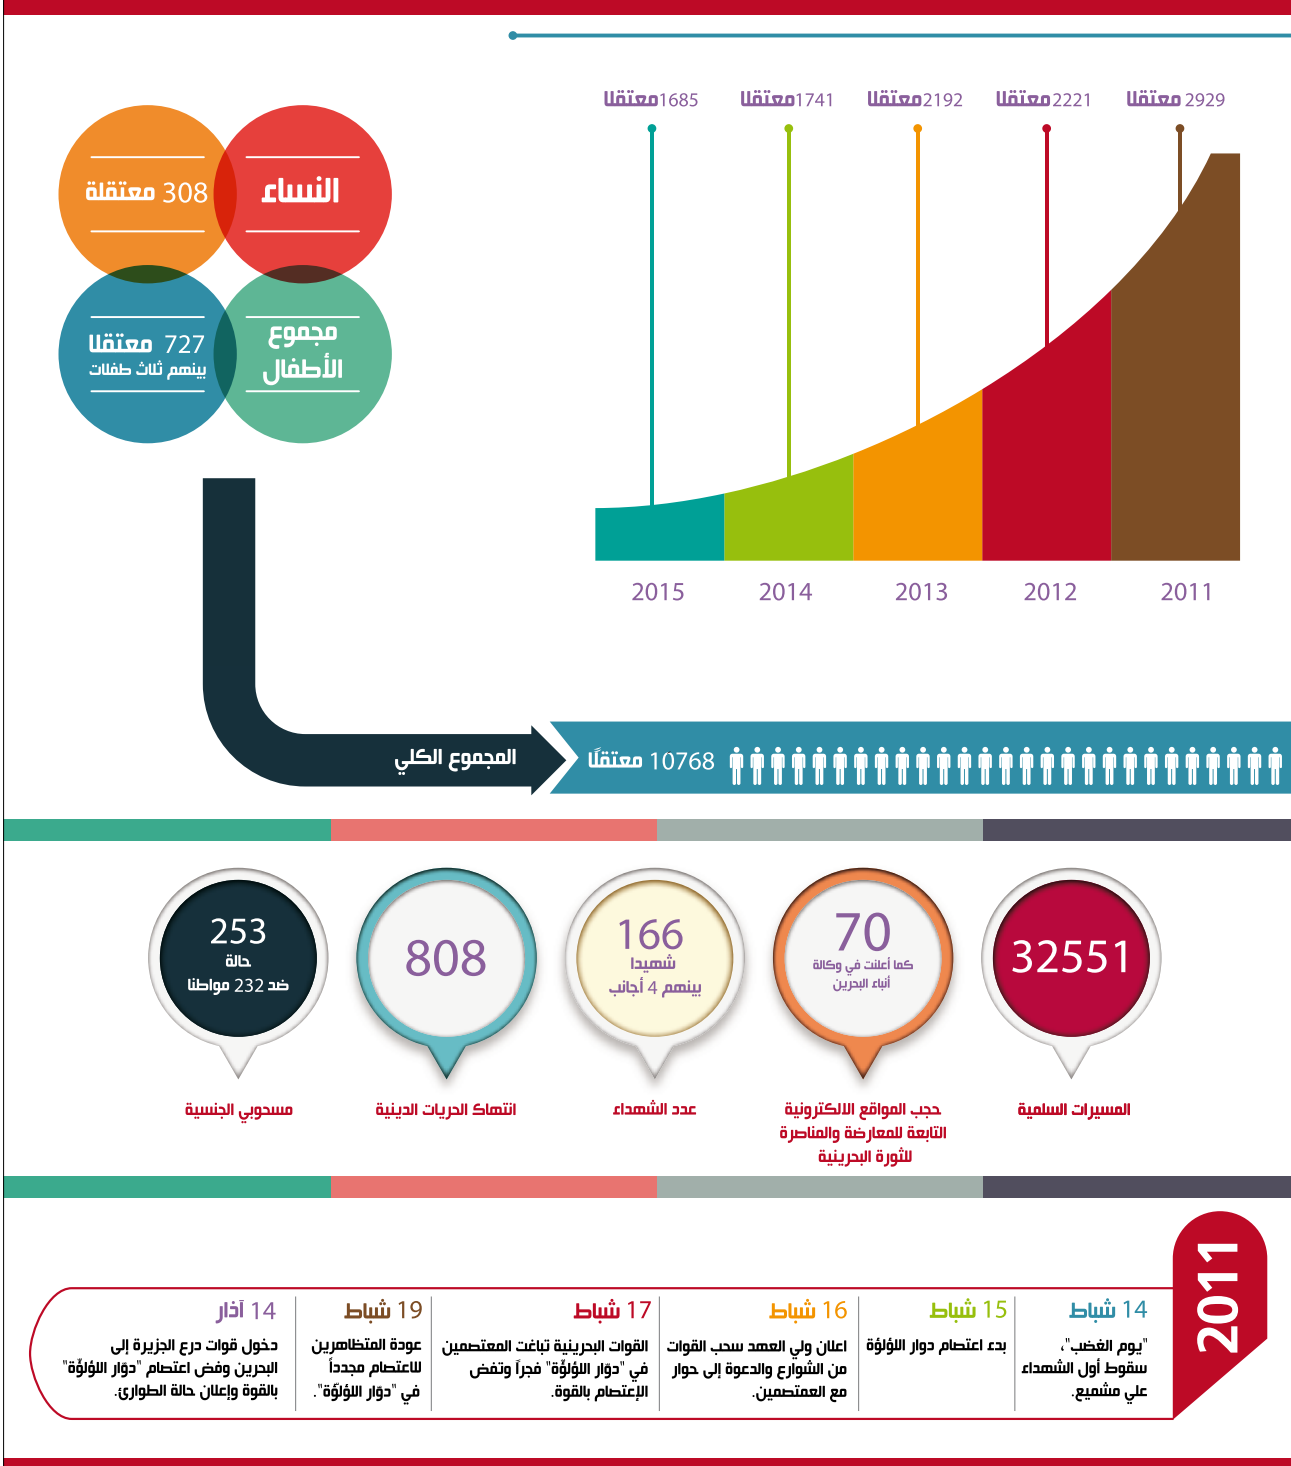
2929 معتقلا 2221 معتقلا 2192 معتقلا 1741 معتقلا 1685 معتقلا

2011 2012 2013 2014 2015

النساء
308 معتقلة

مجموع الأطفال
727 معتقلا
بينهم ثلاث طفلات

المجموع الكلي
10768 معتقلًا

32551
المسيرات السلمية

70
كما أعلنت في وكالة أنباء البحرين
حجب المواقع الالكترونية التابعة للمعارضة والمناصرة للثورة البحرينية

166
شهيدا
بينهم 4 أجانب
عدد الشهداء

808
انتهاك الحريات الدينية

253
حالة
ضد 232 مواطنا
مسحوبي الجنسية

2011

14 شباط
"يوم الغضب"، سقوط أول الشهداء علي مشيمع.

15 شباط
بدء اعتصام دوار اللؤلؤة

16 شباط
اعلان ولي العهد سحب القوات من الشوارع والدعوة إلى حوار مع المعتصمين.

17 شباط
القوات البحرينية تباغت المعتصمين في "دوّار اللؤلؤة" فجراً وتفض الإعتصام بالقوة.

19 شباط
عودة المتظاهرين للاعتصام مجدداً في "دوّار اللؤلؤة".

14 آذار
دخول قوات درع الجزيرة إلى البحرين وفض اعتصام "دوّار اللؤلؤة" بالقوة وإعلان حالة الطوارئ.